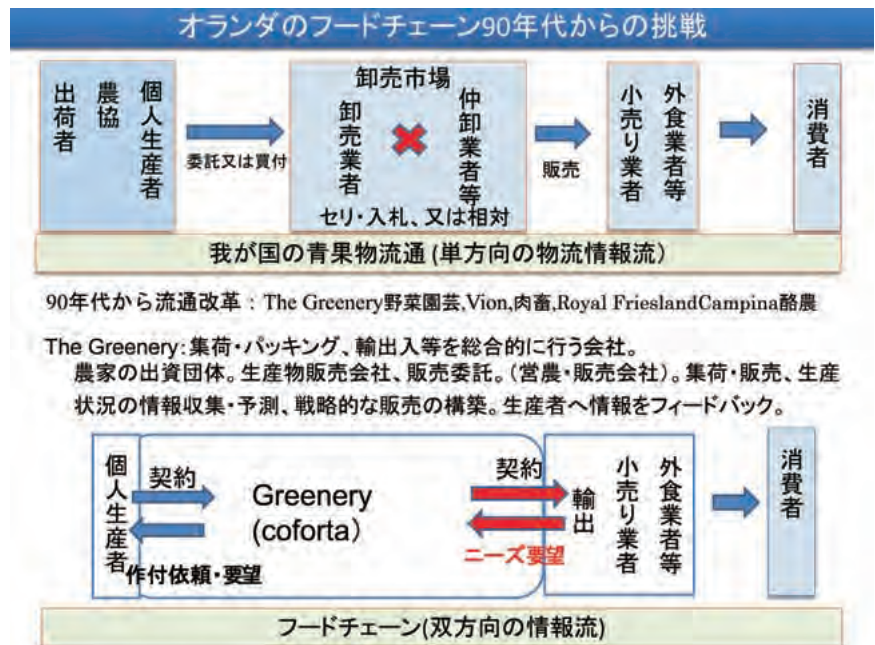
オランダのフードチェーン90年代からの挑戦

個人生産者 農協 出荷者

委託又は買付

卸売市場

卸売業者 仲卸業者等

セリ・入札、又は相対

販売

外食業者等 小売り業者

消費者

我が国の青果物流通（単方向の物流情報流）

90年代から流通改革：The Greenery野菜園芸、Vion、肉畜、Royal FrieslandCampina酪農

The Greenery：集荷・パッキング、輸出入等を総合的に行う会社。
農家の出資団体。生産物販売会社、販売委託。（営農・販売会社）。集荷・販売、生産状況の情報収集・予測、戦略的な販売の構築。生産者へ情報をフィードバック。

個人生産者

契約

作付依頼・要望

Greenery
(coforta)

契約

ニーズ要望

輸出

外食業者等 小売り業者

消費者

フードチェーン（双方向の情報流）